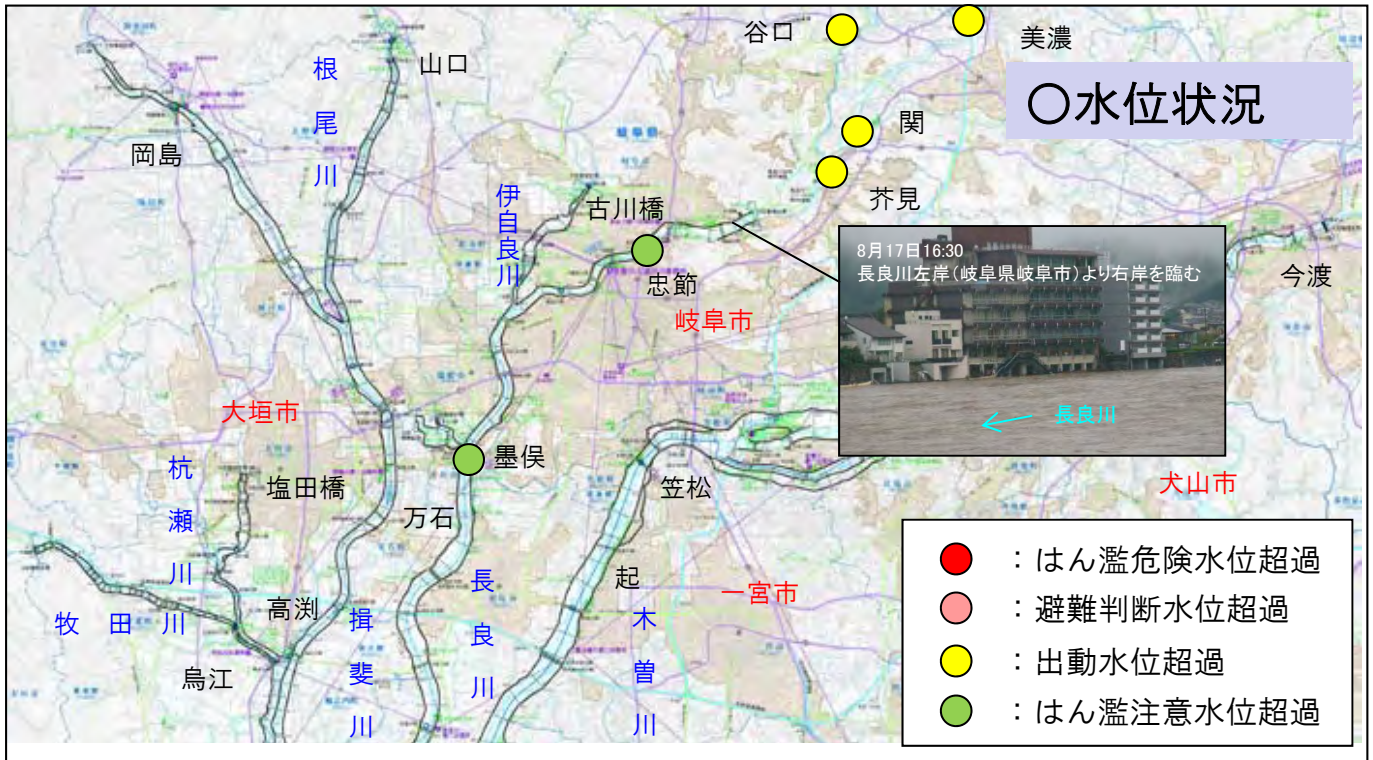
○水位状況

谷口
美濃
山口
根尾川
関
岡島
芥見
伊自良川
古川橋
忠節
岐阜市
今渡

8月17日16:30
長良川左岸(岐阜県岐阜市)より右岸を臨む
長良川

大垣市
墨俣
杭瀬川
塩田橋
笠松
万石
犬山市
起
長良川
一宮市
木曽川
牧田川
高渕
揖斐川
烏江

：はん濫危険水位超過
：避難判断水位超過
：出動水位超過
：はん濫注意水位超過